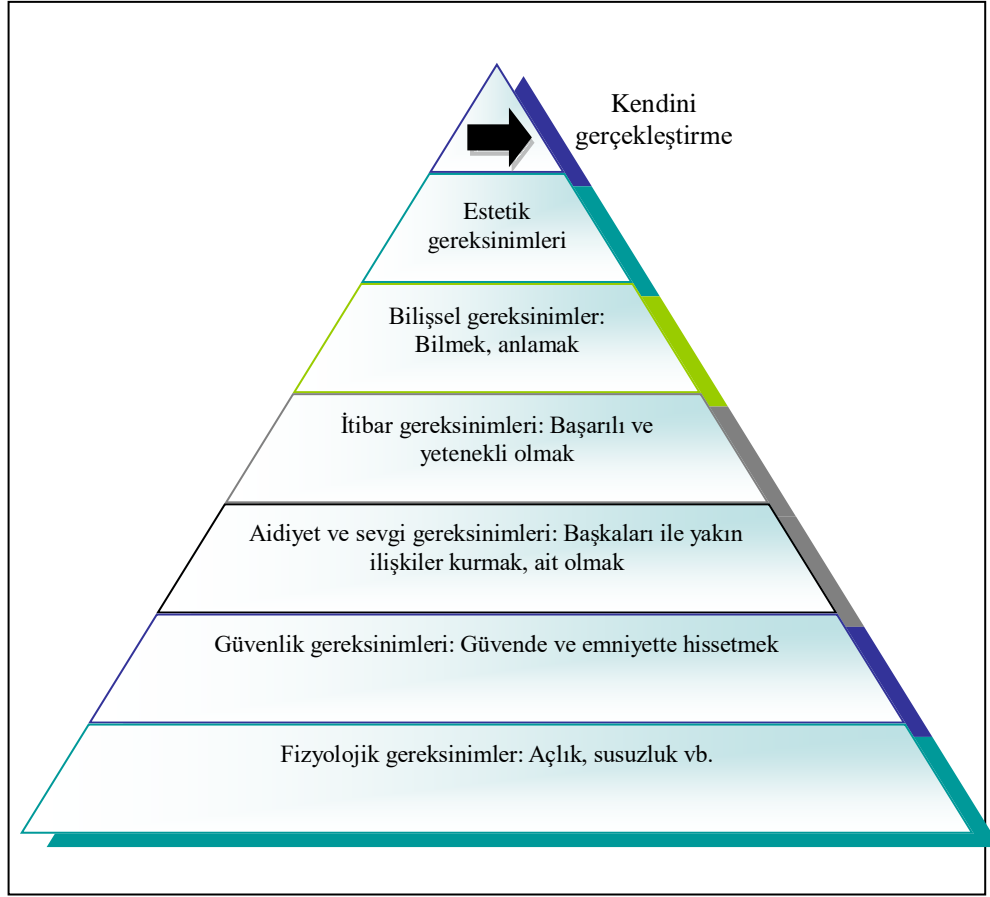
Kendini gerçekleştirme

Estetik gereksinimleri

Bilişsel gereksinimler: Bilmek, anlamak

İtibar gereksinimleri: Başarılı ve yetenekli olmak

Aidiyet ve sevgi gereksinimleri: Başkaları ile yakın ilişkiler kurmak, ait olmak

Güvenlik gereksinimleri: Güvende ve emniyette hissetmek

Fizyolojik gereksinimler: Açlık, susuzluk vb.